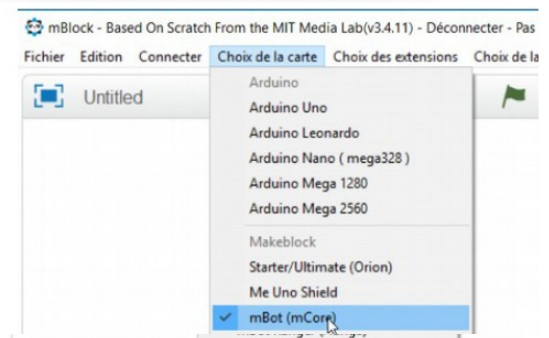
mBlock - Based On Scratch From the MIT Media Lab(v3.4.11) - Déconnecter - Pas

Fichier Edition Connecter Choix de la carte Choix des extensions Choix de la

Untitled

Arduino
Arduino Uno
Arduino Leonardo
Arduino Nano ( mega328 )
Arduino Mega 1280
Arduino Mega 2560
Makeblock
Starter/Ultimate (Orion)
Me Uno Shield
✓ mBot (mCore)
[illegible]